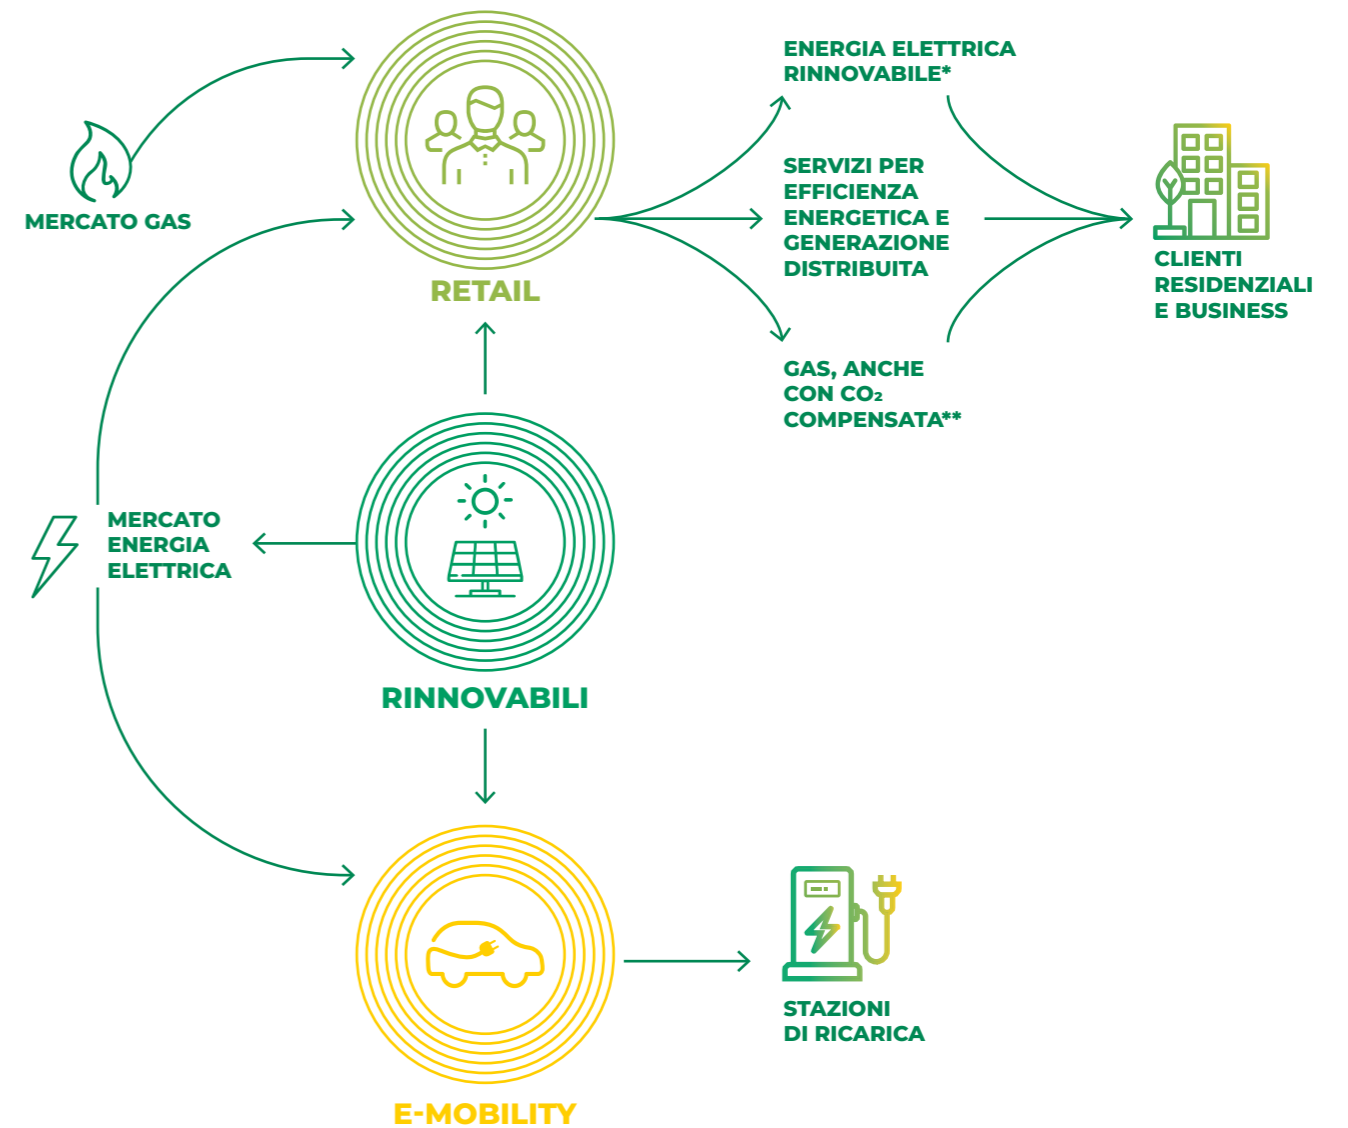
MERCATO GAS

RETAIL

ENERGIA ELETTRICA RINNOVABILE*

SERVIZI PER EFFICIENZA ENERGETICA E GENERAZIONE DISTRIBUITA

GAS, ANCHE CON $CO_2$ COMPENSATA**

CLIENTI RESIDENZIALI E BUSINESS

MERCATO ENERGIA ELETTRICA

RINNOVABILI

E-MOBILITY

STAZIONI DI RICARICA